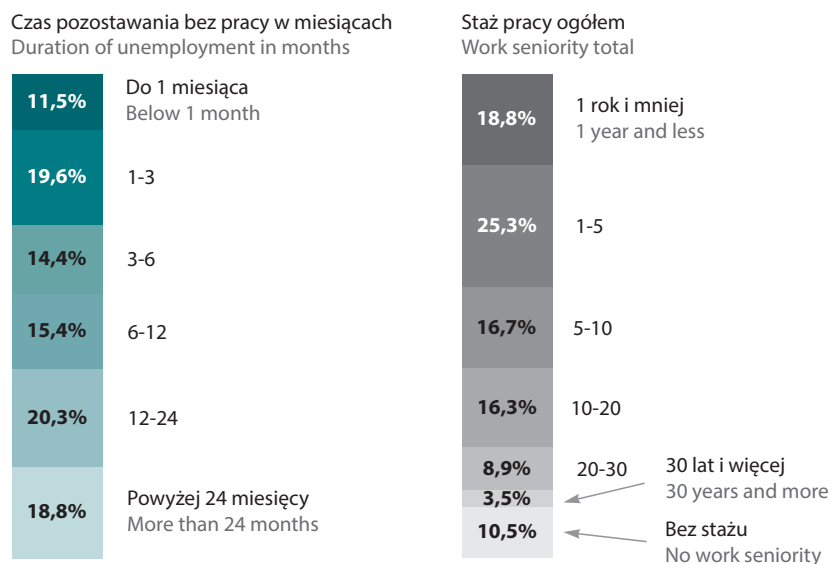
Czas pozostawania bez pracy w miesiącach
Duration of unemployment in months

11,5% Do 1 miesiąca
Below 1 month

19,6% 1-3

14,4% 3-6

15,4% 6-12

20,3% 12-24

18,8% Powyżej 24 miesięcy
More than 24 months

Staż pracy ogółem
Work seniority total

18,8% 1 rok i mniej
1 year and less

25,3% 1-5

16,7% 5-10

16,3% 10-20

8,9% 20-30

3,5% 30 lat i więcej
30 years and more

10,5% Bez stażu
No work seniority